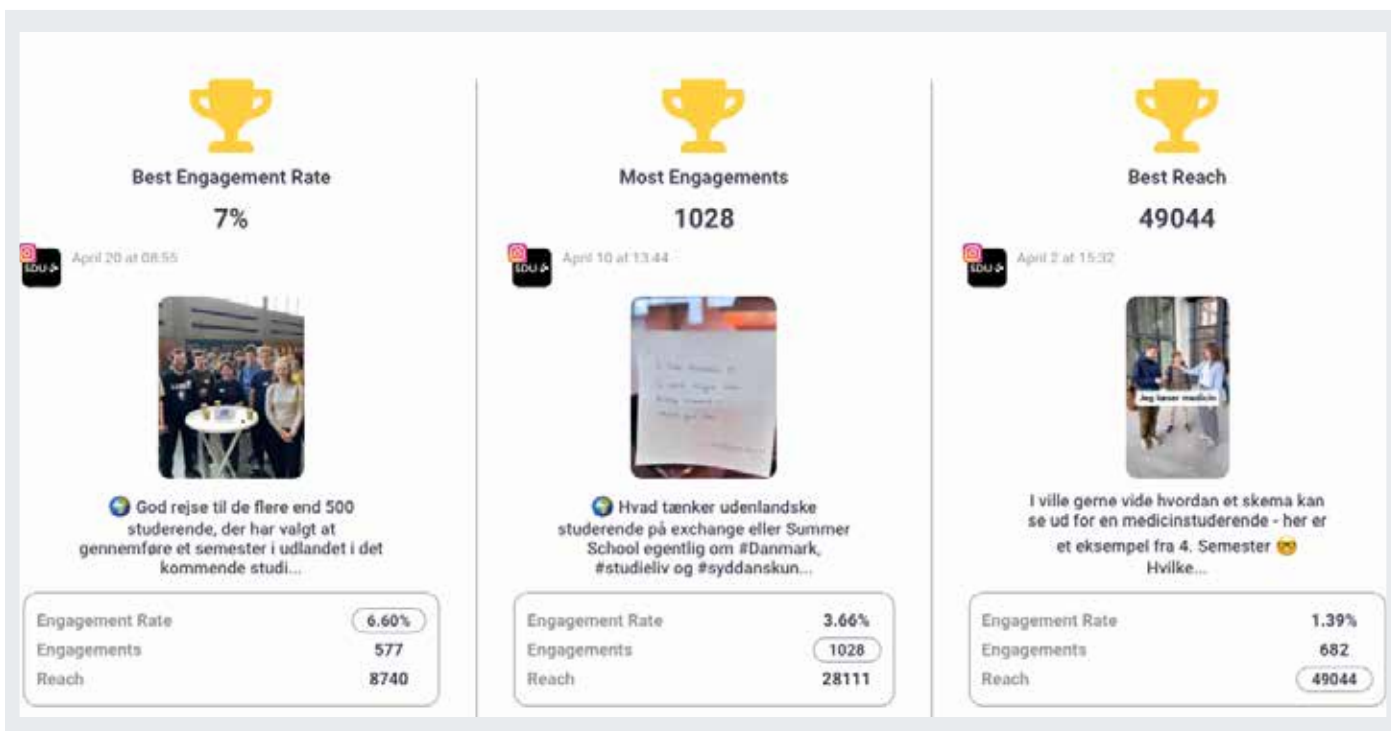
Best Engagement Rate

7%

SDU

April 20 at 08:55

🌍 God rejse til de flere end 500 studerende, der har valgt at gennemføre et semester i udlandet i det kommende studi...

| Engagement Rate | 6.60% |
|---|---|
| Engagements | 577 |
| Reach | 8740 |

Most Engagements

1028

SDU

April 10 at 13:44

🌍 Hvad tænker udenlandske studerende på exchange eller Summer School egentlig om #Danmark, #studieliv og #syddanskun...

| Engagement Rate | 3.66% |
|---|---|
| Engagements | 1028 |
| Reach | 28111 |

Best Reach

49044

SDU

April 2 at 15:32

Jeg læser medicin

I ville gerne vide hvordan et skema kan se ud for en medicinstuderende - her er et eksempel fra 4. Semester 😎 Hvilke...

| Engagement Rate | 1.39% |
|---|---|
| Engagements | 682 |
| Reach | 49044 |